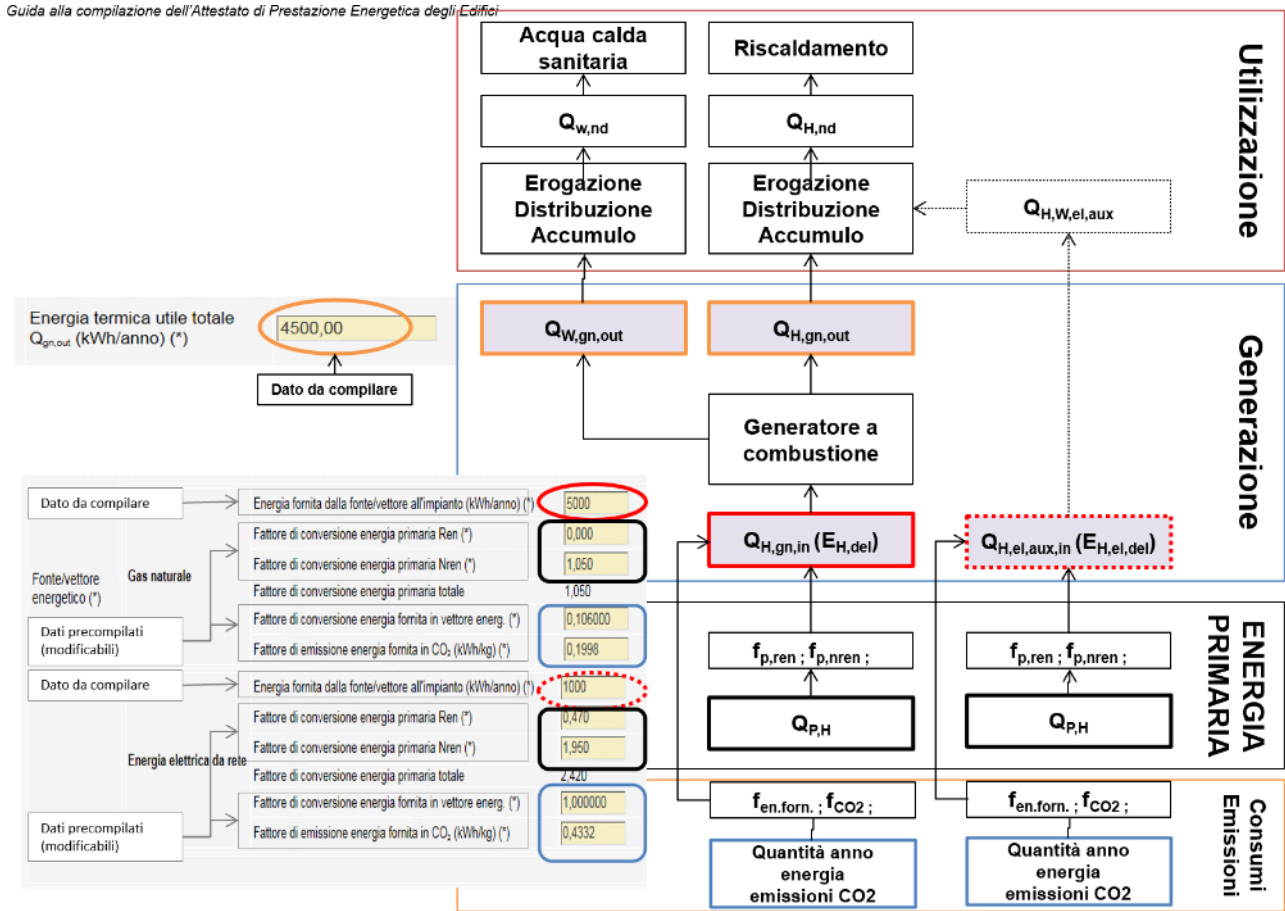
Guida alla compilazione dell'Attestato di Prestazione Energetica degli Edifici

Acqua calda sanitaria

Riscaldamento

$Q_{w,nd}$

$Q_{H,nd}$

Erogazione Distribuzione Accumulo

Erogazione Distribuzione Accumulo

$Q_{H,W,el,aux}$

Utilizzazione

Energia termica utile totale $Q_{gn,out}$ (kWh/anno) (*)

4500,00

Dato da compilare

$Q_{W,gn,out}$

$Q_{H,gn,out}$

Generazione

Generatore a combustione

| | | |
|---|---|---|
| Dato da compilare | Energia fornita dalla fonte/vettore all'impianto (kWh/anno) (*) | 5000 |
| | Fattore di conversione energia primaria Ren (*) | 0,000 |
| | Fattore di conversione energia primaria Nren (*) | 1,050 |
| Fonte/vettore energetico (*) Gas naturale | Fattore di conversione energia primaria totale | 1,050 |
| Dati precompilati (modificabili) | Fattore di conversione energia fornita in vettore energ. (*) | 0,106000 |
| | Fattore di emissione energia fornita in $CO_2$ (kWh/kg) (*) | 0,1998 |
| Dato da compilare | Energia fornita dalla fonte/vettore all'impianto (kWh/anno) (*) | 1000 |
| | Fattore di conversione energia primaria Ren (*) | 0,470 |
| Energia elettrica da rete | Fattore di conversione energia primaria Nren (*) | 1,950 |
| | Fattore di conversione energia primaria totale | 2,420 |
| | Fattore di conversione energia fornita in vettore energ. (*) | 1,000000 |
| Dati precompilati (modificabili) | Fattore di emissione energia fornita in $CO_2$ (kWh/kg) (*) | 0,4332 |

$Q_{H,gn,in}$ ($E_{H,del}$)

$Q_{H,el,aux,in}$ ($E_{H,el,del}$)

ENERGIA PRIMARIA

$f_{p,ren}$ ; $f_{p,nren}$ ;

$f_{p,ren}$ ; $f_{p,nren}$ ;

$Q_{P,H}$

$Q_{P,H}$

$f_{en.forn.}$ ; $f_{CO2}$ ;

$f_{en.forn.}$ ; $f_{CO2}$ ;

Consumi Emissioni

Quantità anno energia emissioni CO2

Quantità anno energia emissioni CO2